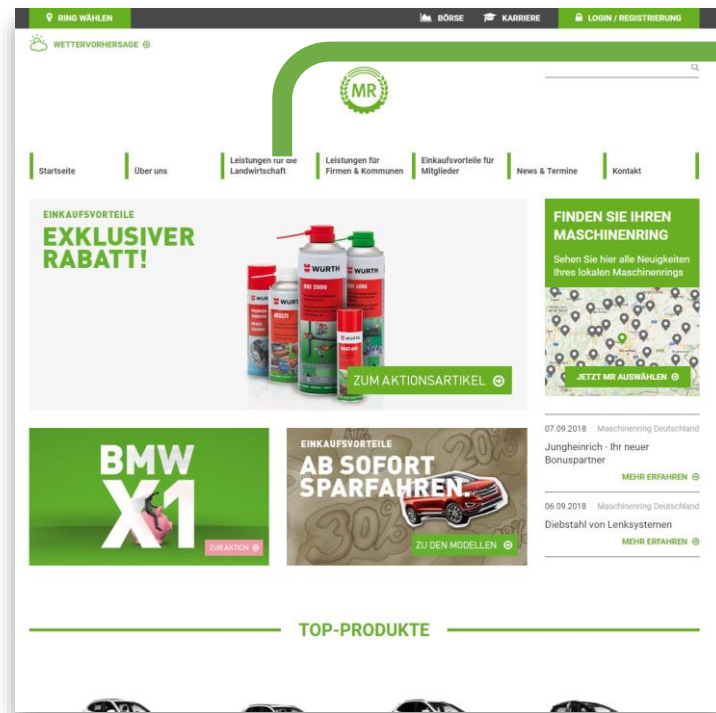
RING WÄHLEN

BÖRSE KARRIERE LOGIN / REGISTRIERUNG

WETTERVORHERSAGE

MR

Startseite | Über uns | Leistungen für die Landwirtschaft | Leistungen für Firmen & Kommunen | Einkaufsvorteile für Mitglieder | News & Termine | Kontakt

EINKAUFSVORTEILE
EXKLUSIVER RABATT!

WÜRTH
WÜRTH
WÜRTH
WÜRTH

ZUM AKTIONSARTIKEL

FINDEN SIE IHREN MASCHINENRING
Sehen Sie hier alle Neuigkeiten Ihres lokalen Maschinenrings

JETZT MR AUSWÄHLEN

07.09.2018 Maschinenring Deutschland
Jungheinrich - Ihr neuer Bonuspartner
MEHR ERFAHREN

06.09.2018 Maschinenring Deutschland
Diebstahl von Lenksystemen
MEHR ERFAHREN

BMW X1
ZUR AKTION

EINKAUFSVORTEILE
AB SOFORT SPARFAHREN.
ZU DEN MODELLEN

TOP-PRODUKTE